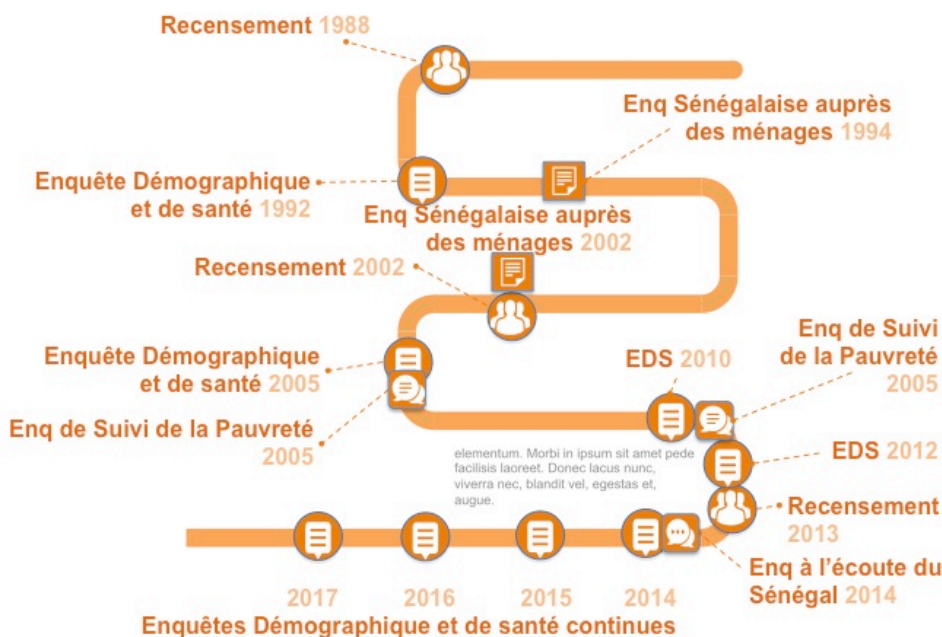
Recensement 1988

Enq Sénégalaise auprès des ménages 1994

Enquête Démographique et de santé 1992

Enq Sénégalaise auprès des ménages 2002

Recensement 2002

Enquête Démographique et de santé 2005

Enq de Suivi de la Pauvreté 2005

EDS 2010

Enq de Suivi de la Pauvreté 2005

EDS 2012

elementum. Morbi in ipsum sit amet pede facilisis laoreet. Donec lacus nunc, viverra nec, blandit vel, egestas et, augue.

Recensement 2013

Enq à l'écoute du Sénégal 2014

2017 2016 2015 2014

Enquêtes Démographique et de santé continues